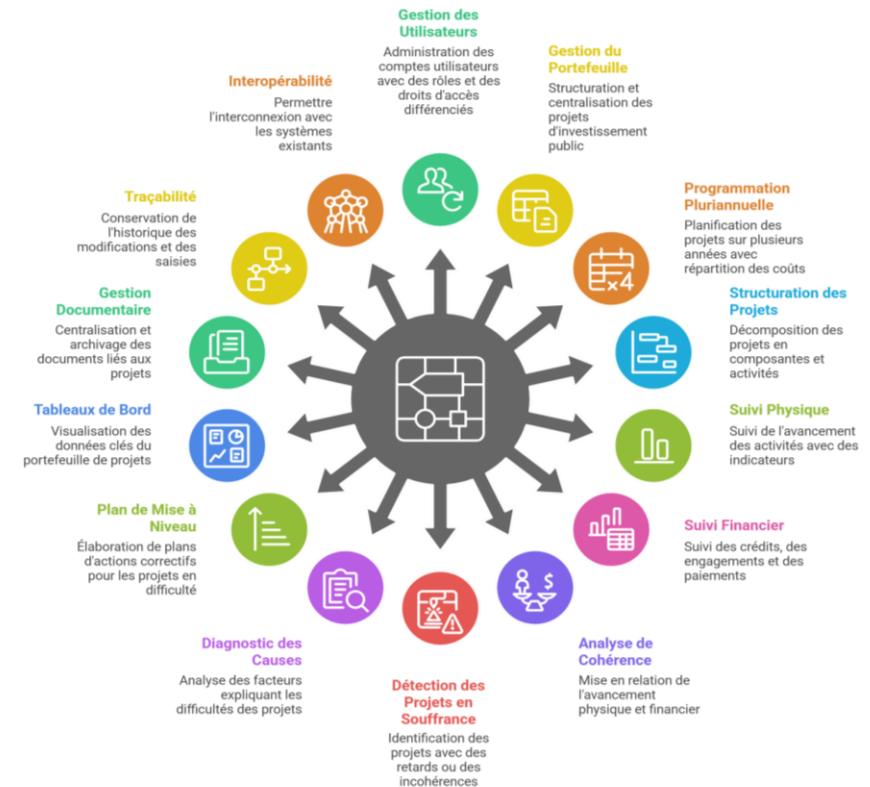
Gestion des Utilisateurs
Administration des comptes utilisateurs avec des rôles et des droits d'accès différenciés

Gestion du Portefeuille
Structuration et centralisation des projets d'investissement public

Programmation Pluriannuelle
Planification des projets sur plusieurs années avec répartition des coûts

Structuration des Projets
Décomposition des projets en composantes et activités

Suivi Physique
Suivi de l'avancement des activités avec des indicateurs

Suivi Financier
Suivi des crédits, des engagements et des paiements

Analyse de Cohérence
Mise en relation de l'avancement physique et financier

Détection des Projets en Souffrance
Identification des projets avec des retards ou des incohérences

Diagnostic des Causes
Analyse des facteurs expliquant les difficultés des projets

Plan de Mise à Niveau
Élaboration de plans d'actions correctifs pour les projets en difficulté

Tableaux de Bord
Visualisation des données clés du portefeuille de projets

Gestion Documentaire
Centralisation et archivage des documents liés aux projets

Traçabilité
Conservation de l'historique des modifications et des saisies

Interopérabilité
Permettre l'interconnexion avec les systèmes existants